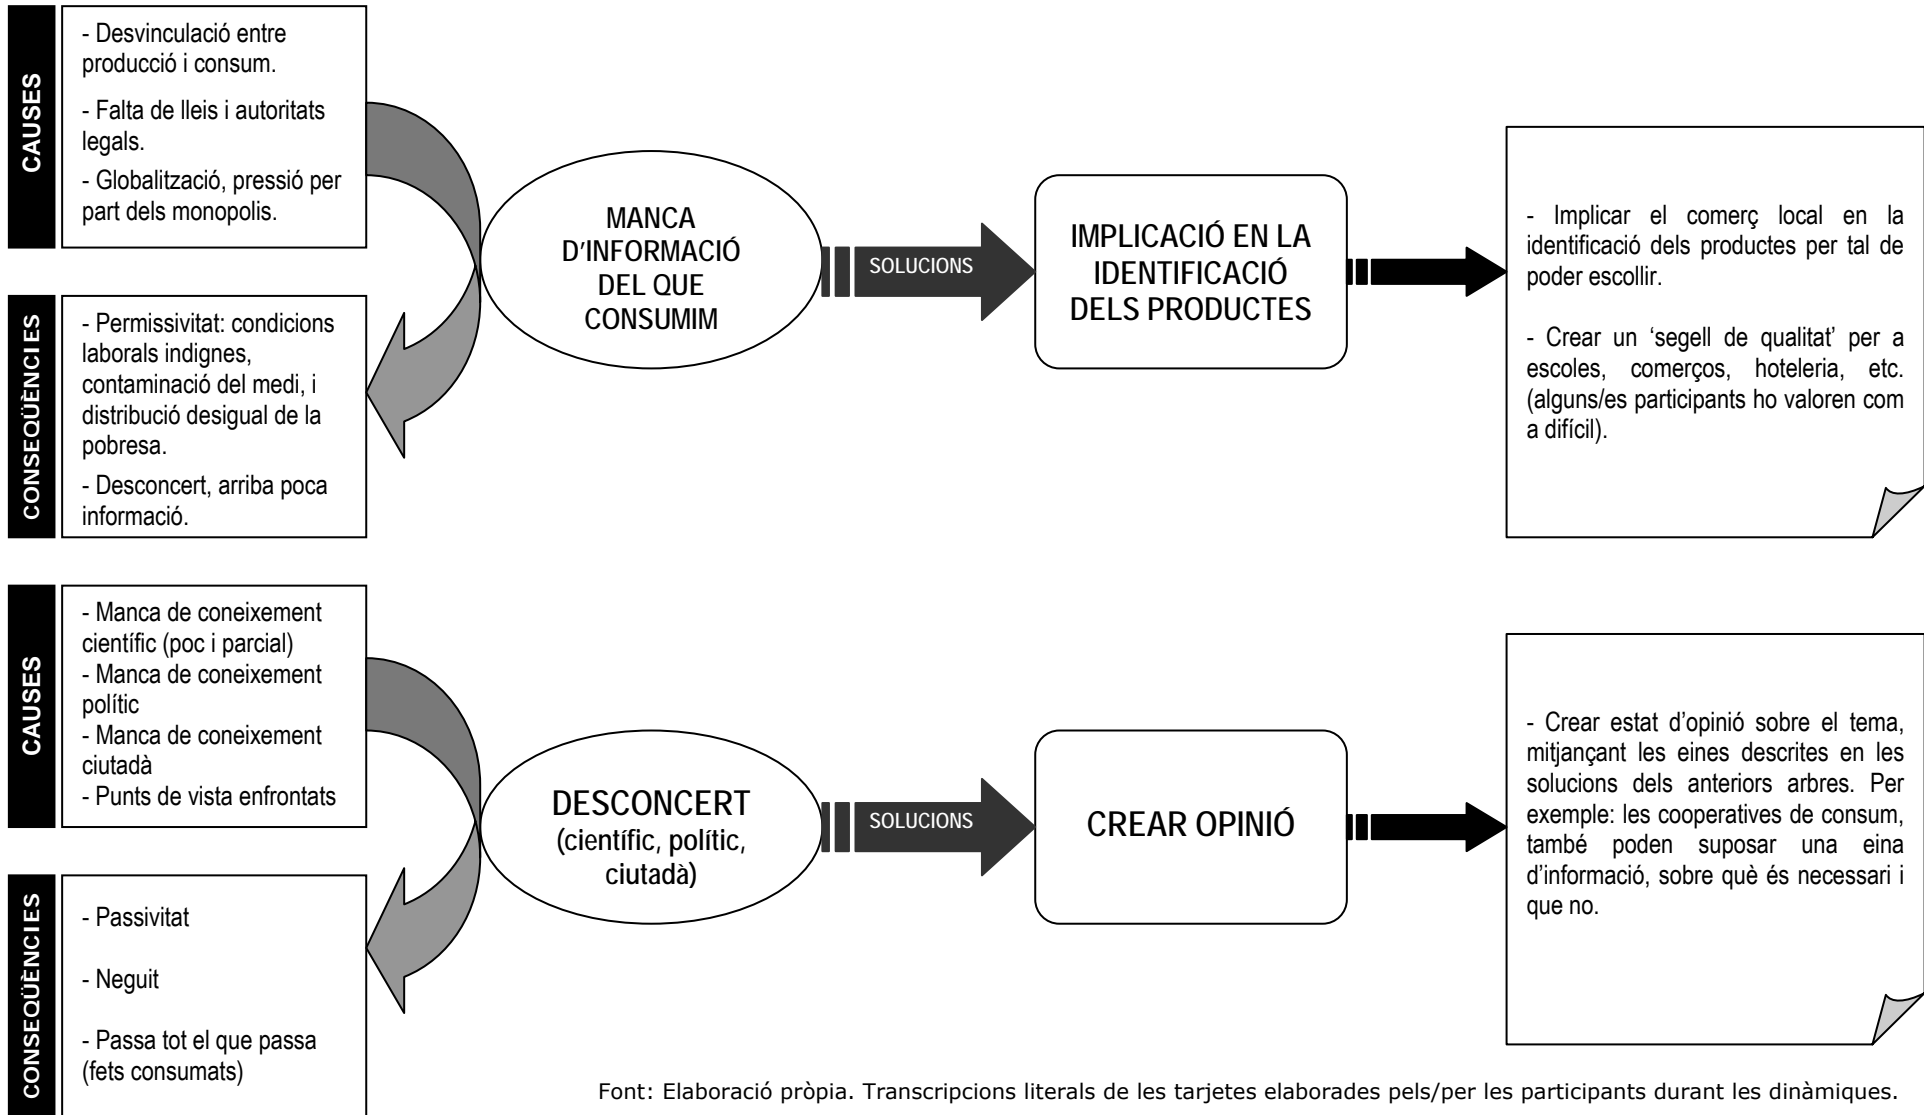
CAUSES

- Desvinculació entre producció i consum.

- Falta de lleis i autoritats legals.

- Globalització, pressió per part dels monopolis.

CONSEQÜÈNCIES

- Permissivitat: condicions laborals indignes, contaminació del medi, i distribució desigual de la pobresa.

- Desconcert, arriba poca informació.

MANCA D'INFORMACIÓ DEL QUE CONSUMIM

SOLUCIONS

IMPLICACIÓ EN LA IDENTIFICACIÓ DELS PRODUCTES

- Implicar el comerç local en la identificació dels productes per tal de poder escollir.

- Crear un 'segell de qualitat' per a escoles, comerços, hoteleria, etc. (alguns/es participants ho valoren com a difícil).

CAUSES

- Manca de coneixement científic (poc i parcial)
- Manca de coneixement polític
- Manca de coneixement ciutadà
- Punts de vista enfrontats

CONSEQÜÈNCIES

- Passivitat

- Neguit

- Passa tot el que passa (fets consumats)

DESCONCERT (científic, polític, ciutadà)

SOLUCIONS

CREAR OPINIÓ

- Crear estat d'opinió sobre el tema, mitjançant les eines descrites en les solucions dels anteriors arbres. Per exemple: les cooperatives de consum, també poden suposar una eina d'informació, sobre què és necessari i que no.

Font: Elaboració pròpia. Transcripcions literals de les tarjetes elaborades pels/per les participants durant les dinàmiques.